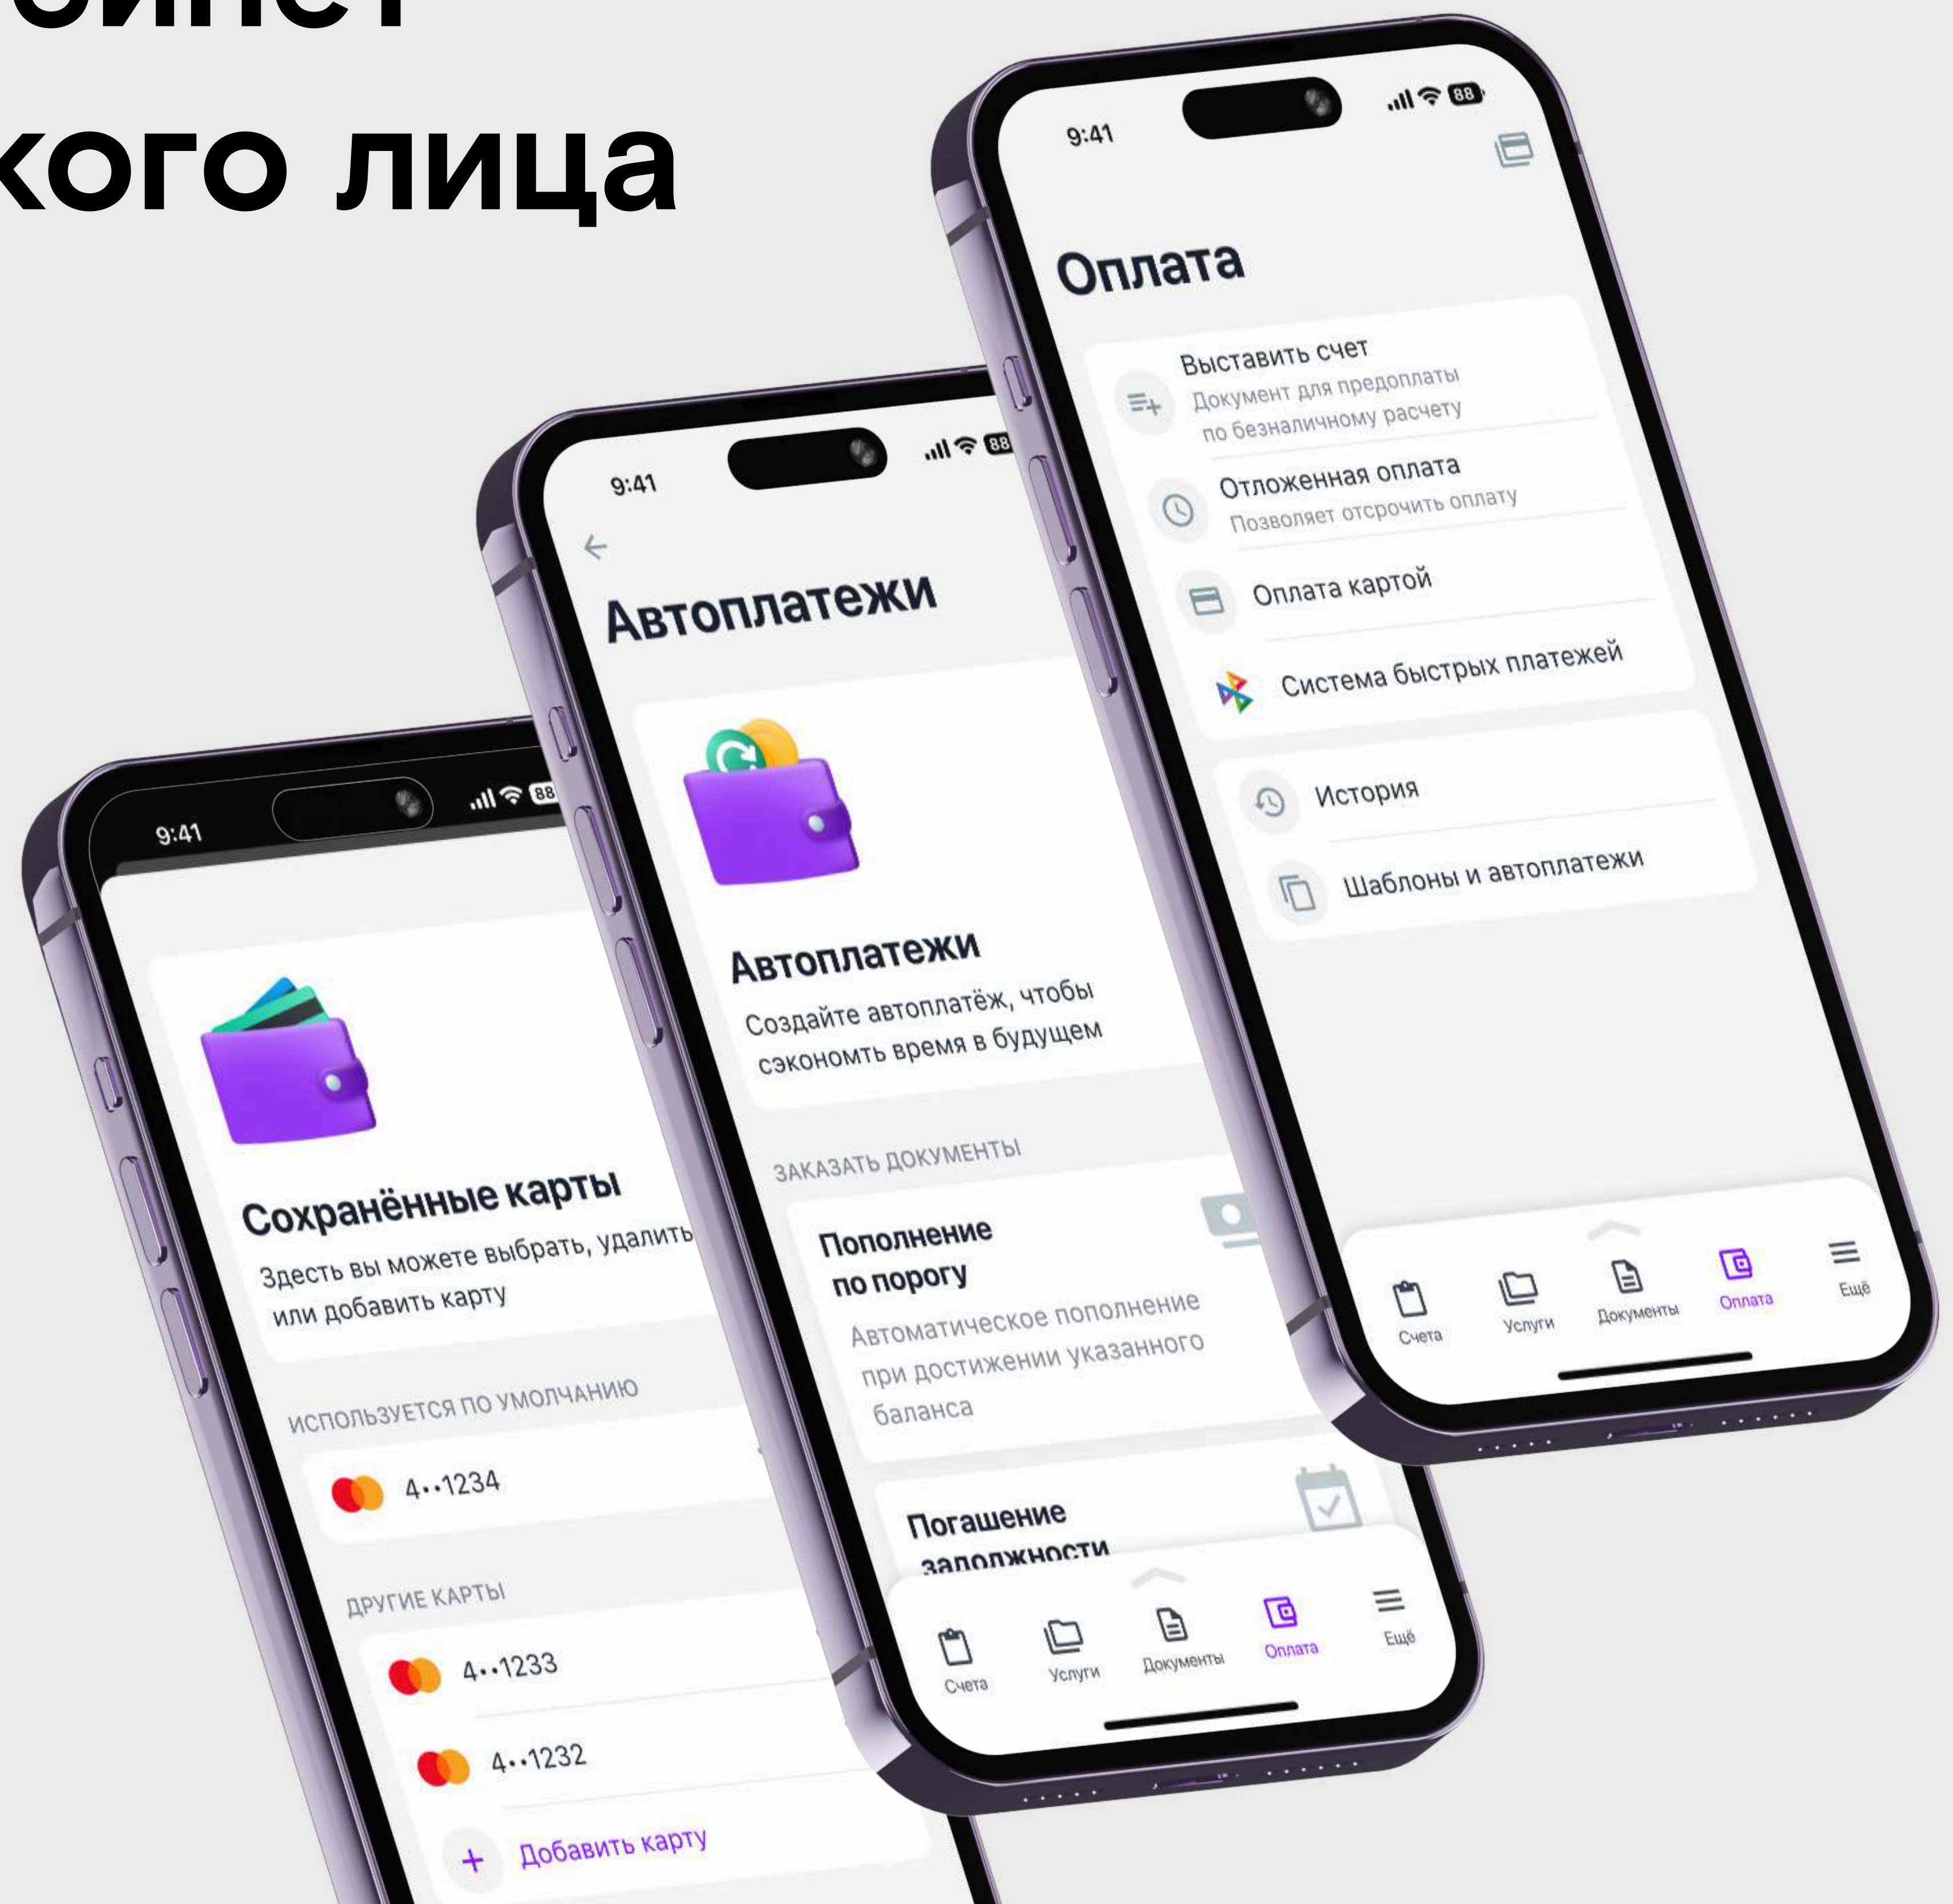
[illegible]бинет
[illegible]кого лица

9:41
88

Оплата

Выставить счет
Документ для предоплаты по безналичному расчету

Отложенная оплата
Позволяет отсрочить оплату

Оплата картой

Система быстрых платежей

История

Шаблоны и автоплатежи

Счета
Услуги
Документы
Оплата
Ещё

9:41
88

Автоплатежи

Автоплатежи
Создайте автоплатёж, чтобы сэкономть время в будущем

ЗАКАЗАТЬ ДОКУМЕНТЫ

Пополнение по порогу
Автоматическое пополнение при достижении указанного баланса

Погашение задолжности

Счета
Услуги
Документы
Оплата
Ещё

9:41
88

Сохранённые карты
Здесь вы можете выбрать, удалить или добавить карту

ИСПОЛЬЗУЕТСЯ ПО УМОЛЧАНИЮ

4••1234

ДРУГИЕ КАРТЫ

4••1233

4••1232

+ Добавить карту